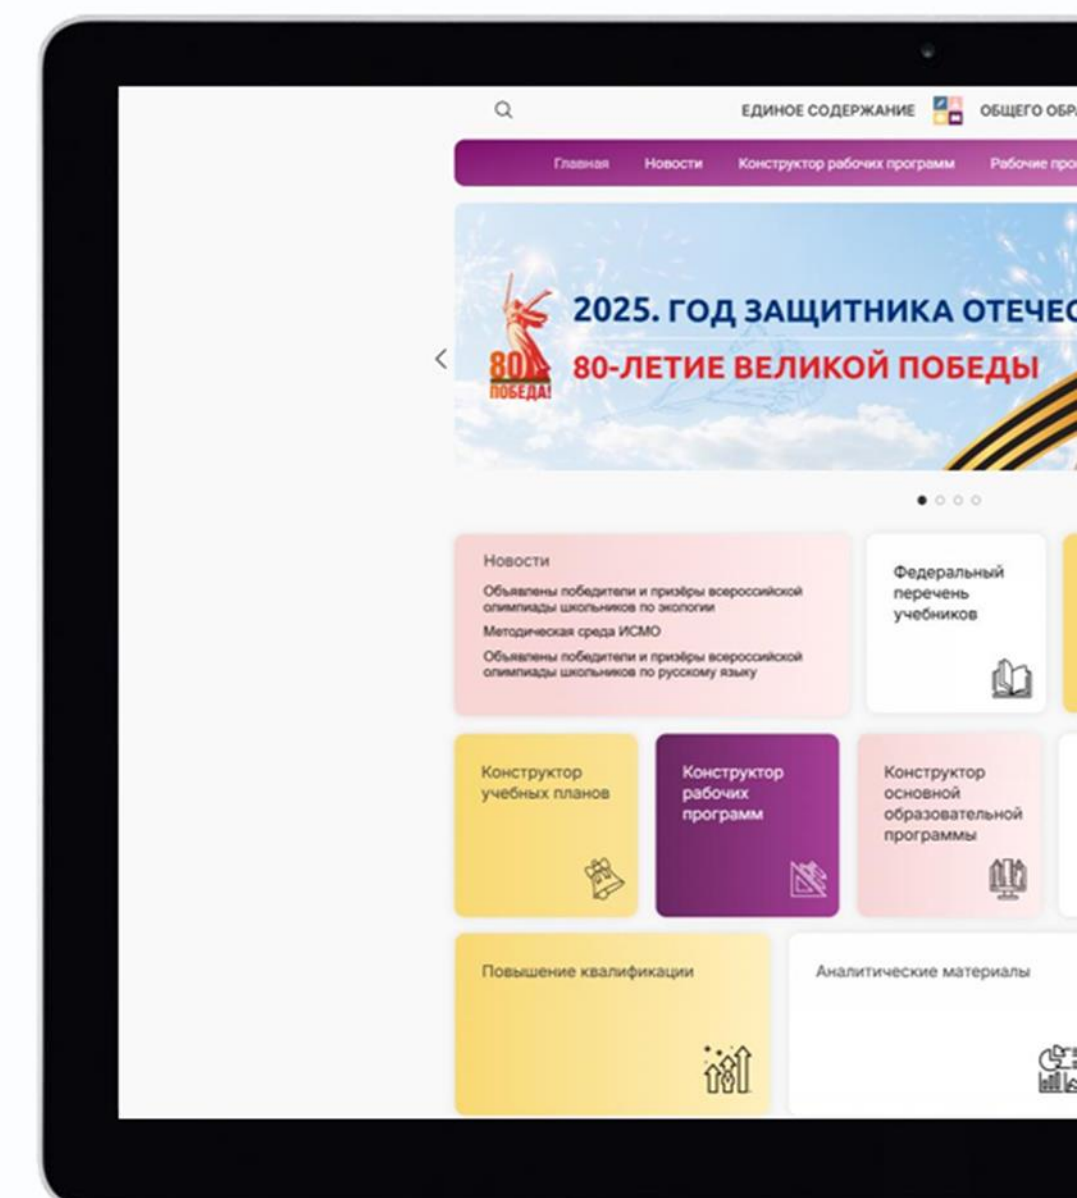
ЕДИНОЕ СОДЕРЖАНИЕ ОБЩЕГО ОБРА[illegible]

Главная Новости Конструктор рабочих программ Рабочие про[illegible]

2025. ГОД ЗАЩИТНИКА ОТЕЧЕС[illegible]

80-ЛЕТИЕ ВЕЛИКОЙ ПОБЕДЫ

80 ПОБЕДА!

Новости

Объявлены победители и призёры всероссийской олимпиады школьников по экологии

Методическая среда ИСМО

Объявлены победители и призёры всероссийской олимпиады школьников по русскому языку

Федеральный перечень учебников

Конструктор учебных планов

Конструктор рабочих программ

Конструктор основной образовательной программы

Повышение квалификации

Аналитические материалы